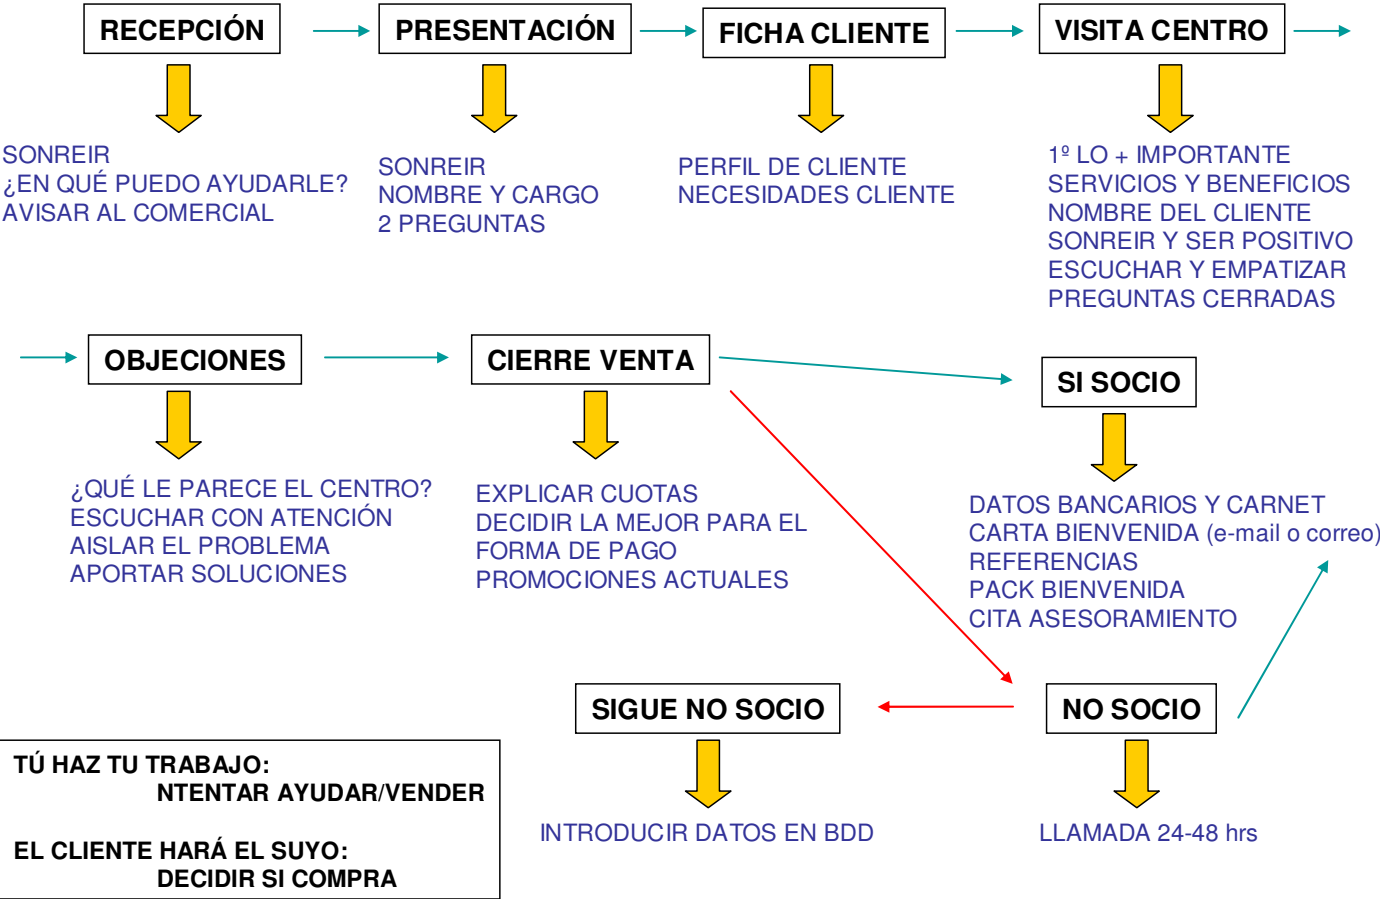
RECEPCIÓN

SONREIR
¿EN QUÉ PUEDO AYUDARLE?
AVISAR AL COMERCIAL

PRESENTACIÓN

SONREIR
NOMBRE Y CARGO
2 PREGUNTAS

FICHA CLIENTE

PERFIL DE CLIENTE
NECESIDADES CLIENTE

VISITA CENTRO

1º LO + IMPORTANTE
SERVICIOS Y BENEFICIOS
NOMBRE DEL CLIENTE
SONREIR Y SER POSITIVO
ESCUCHAR Y EMPATIZAR
PREGUNTAS CERRADAS

OBJECIONES

¿QUÉ LE PARECE EL CENTRO?
ESCUCHAR CON ATENCIÓN
AISLAR EL PROBLEMA
APORTAR SOLUCIONES

CIERRE VENTA

EXPLICAR CUOTAS
DECIDIR LA MEJOR PARA EL
FORMA DE PAGO
PROMOCIONES ACTUALES

SI SOCIO

DATOS BANCARIOS Y CARNET
CARTA BIENVENIDA (e-mail o correo)
REFERENCIAS
PACK BIENVENIDA
CITA ASESORAMIENTO

SIGUE NO SOCIO

INTRODUCIR DATOS EN BDD

NO SOCIO

LLAMADA 24-48 hrs

TÚ HAZ TU TRABAJO:
NTENTAR AYUDAR/VENDER

EL CLIENTE HARÁ EL SUYO:
DECIDIR SI COMPRA